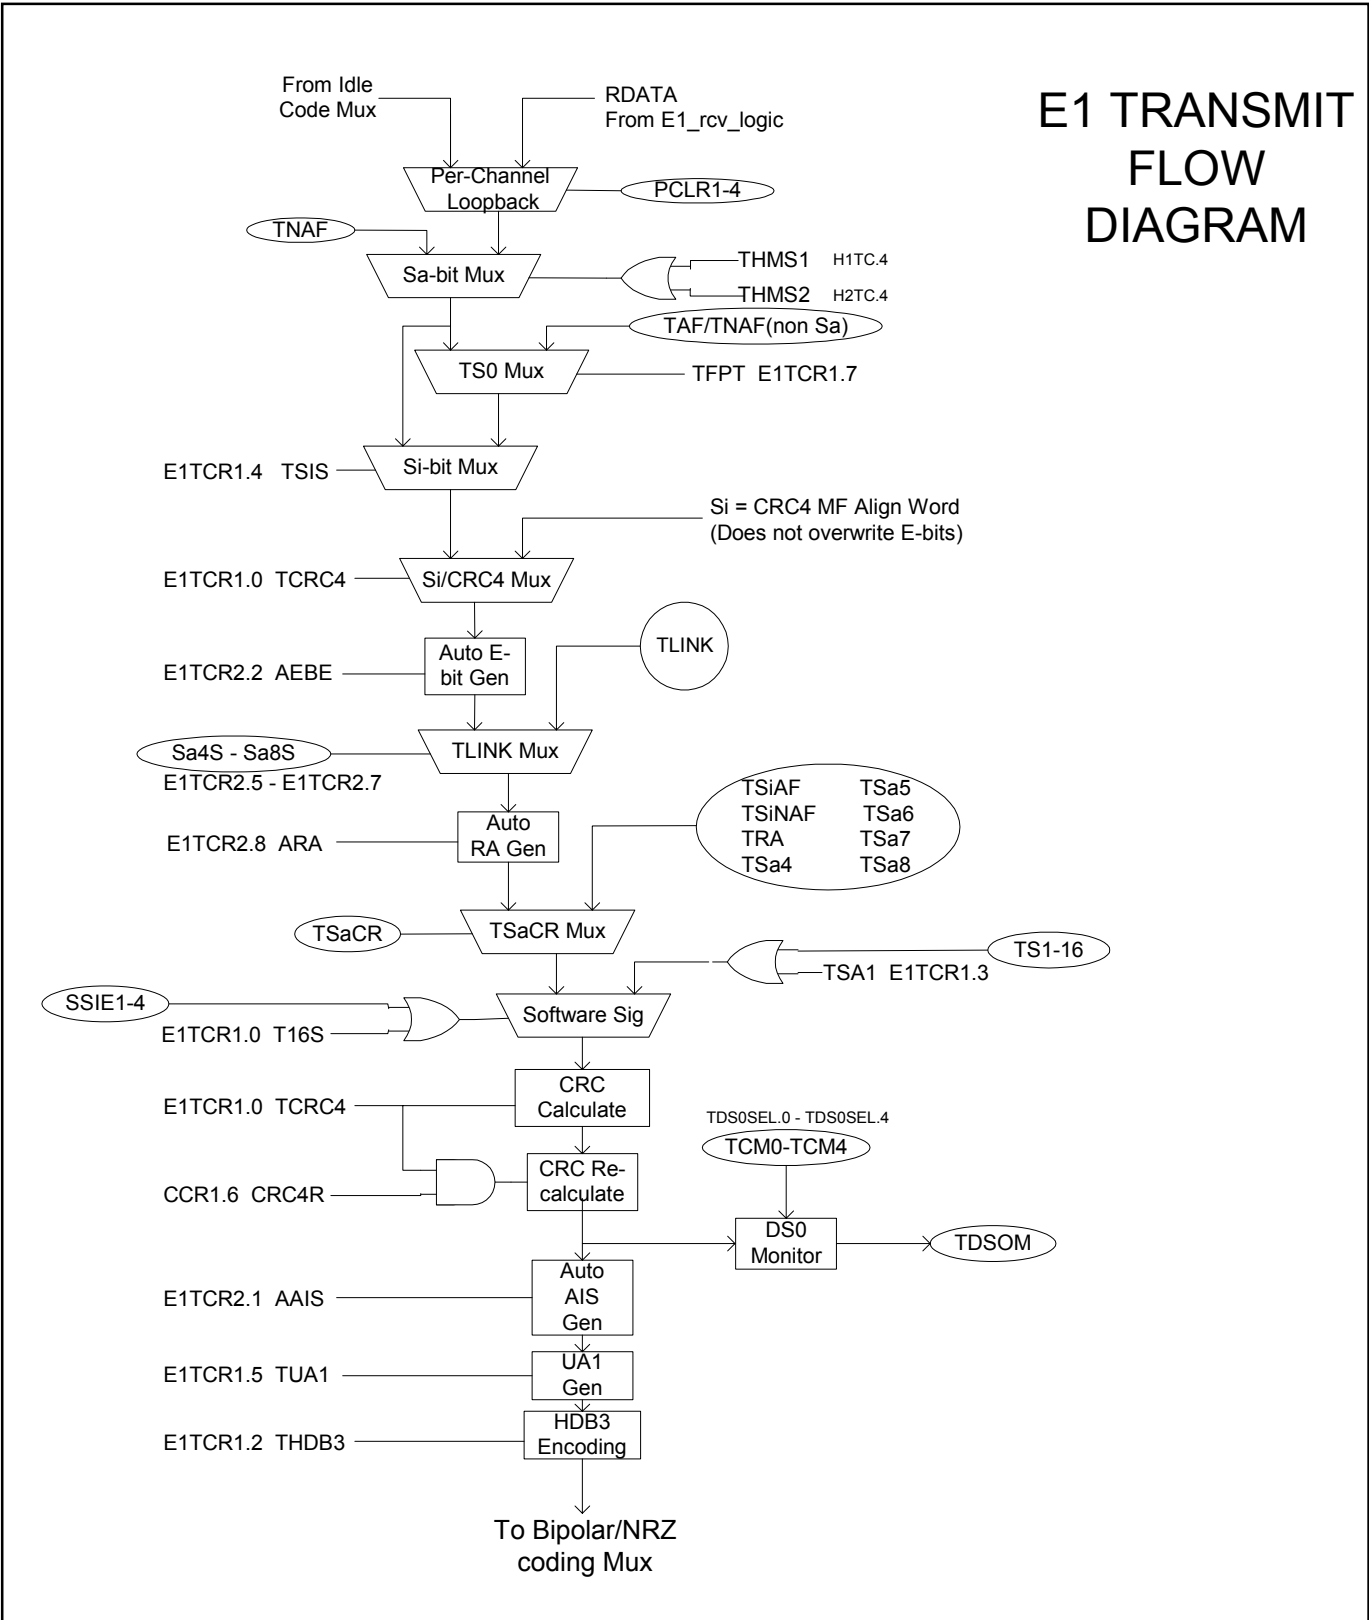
E1 TRANSMIT FLOW DIAGRAM

From Idle Code Mux

RDATA From E1_rcv_logic

Per-Channel Loopback

PCLR1-4

TNAF

Sa-bit Mux

THMS1 H1TC.4

THMS2 H2TC.4

TAF/TNAF(non Sa)

TS0 Mux

TFPT E1TCR1.7

E1TCR1.4 TSIS

Si-bit Mux

Si = CRC4 MF Align Word
(Does not overwrite E-bits)

E1TCR1.0 TCRC4

Si/CRC4 Mux

E1TCR2.2 AEBE

Auto E-bit Gen

TLINK

Sa4S - Sa8S

E1TCR2.5 - E1TCR2.7

TLINK Mux

E1TCR2.8 ARA

Auto RA Gen

| TSiAF | TSa5 |
|---|---|
| TSiNAF | TSa6 |
| TRA | TSa7 |
| TSa4 | TSa8 |

TSaCR

TSaCR Mux

TS1-16

TSA1 E1TCR1.3

SSIE1-4

E1TCR1.0 T16S

Software Sig

E1TCR1.0 TCRC4

CRC Calculate

TDS0SEL.0 - TDS0SEL.4

TCM0-TCM4

CCR1.6 CRC4R

CRC Re-calculate

DS0 Monitor

TDSOM

E1TCR2.1 AAIS

Auto AIS Gen

E1TCR1.5 TUA1

UA1 Gen

E1TCR1.2 THDB3

HDB3 Encoding

To Bipolar/NRZ coding Mux